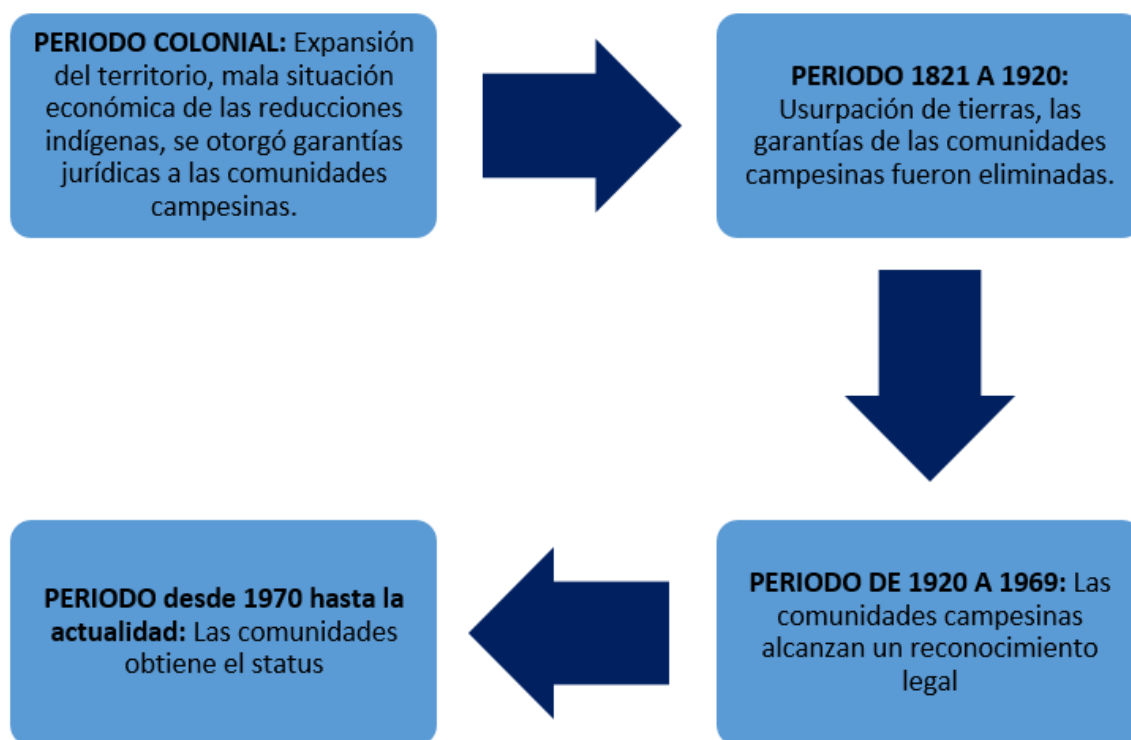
**PERIODO COLONIAL:** Expansión del territorio, mala situación económica de las reducciones indígenas, se otorgó garantías jurídicas a las comunidades campesinas.

**PERIODO 1821 A 1920:** Usurpación de tierras, las garantías de las comunidades campesinas fueron eliminadas.

**PERIODO DE 1920 A 1969:** Las comunidades campesinas alcanzan un reconocimiento legal

**PERIODO desde 1970 hasta la actualidad:** Las comunidades obtiene el status